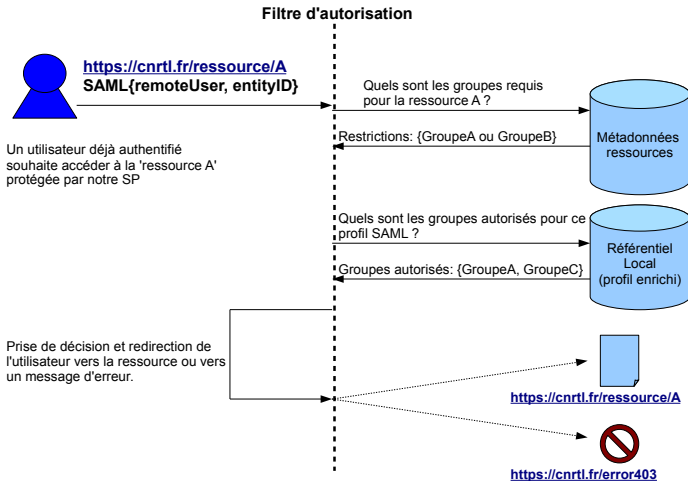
Filtre d'autorisation

https://cnrtl.fr/ressource/A
SAML{remoteUser, entityID}

Un utilisateur déjà authentifié souhaite accéder à la 'ressource A' protégée par notre SP

Quels sont les groupes requis pour la ressource A ?

Restrictions: {GroupeA ou GroupeB}

Métadonnées ressources

Quels sont les groupes autorisés pour ce profil SAML ?

Groupes autorisés: {GroupeA, GroupeC}

Référentiel Local (profil enrichi)

Prise de décision et redirection de l'utilisateur vers la ressource ou vers un message d'erreur.

https://cnrtl.fr/ressource/A

https://cnrtl.fr/error403